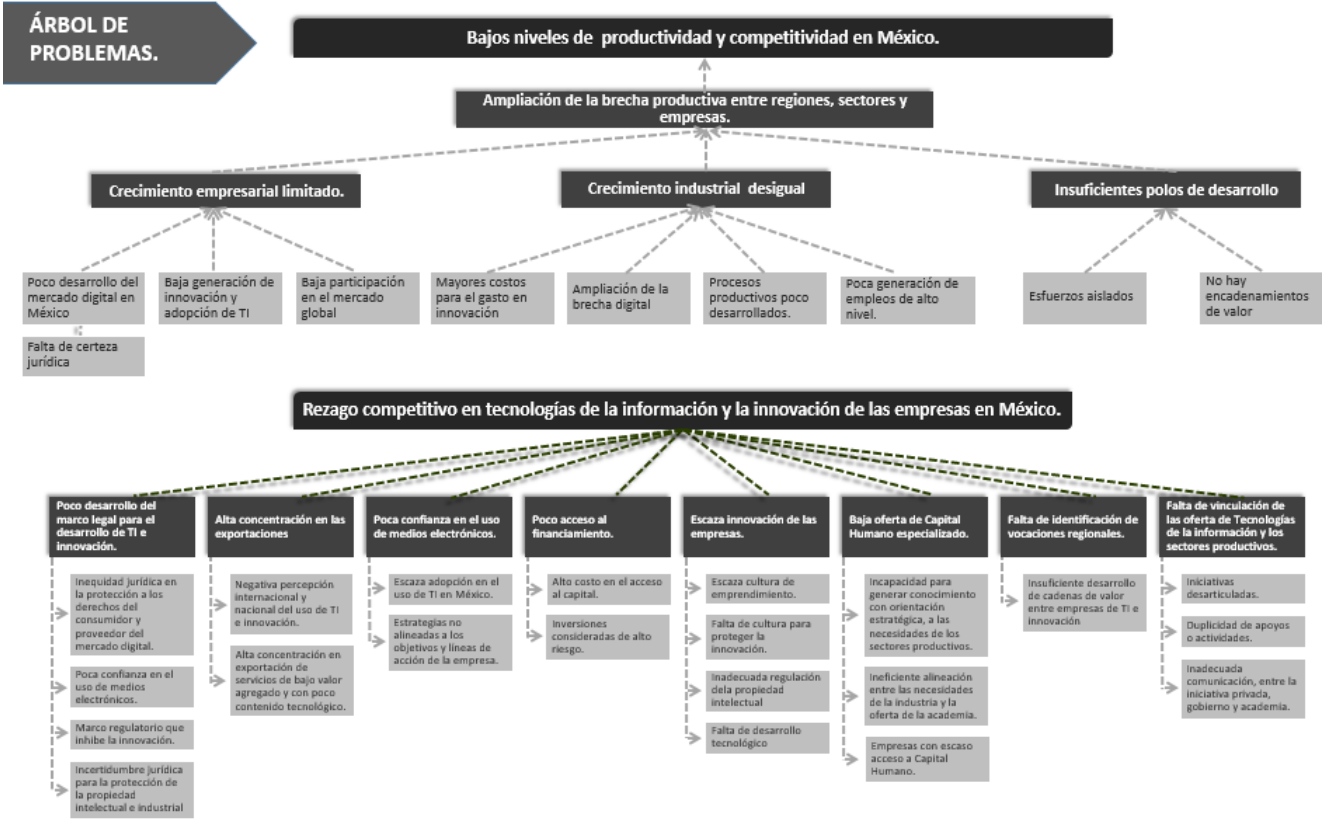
ÁRBOL DE PROBLEMAS.

Bajos niveles de productividad y competitividad en México.

Ampliación de la brecha productiva entre regiones, sectores y empresas.

Crecimiento empresarial limitado.

Crecimiento industrial desigual

Insuficientes polos de desarrollo

Poco desarrollo del mercado digital en México

Falta de certeza jurídica

Baja generación de innovación y adopción de TI

Baja participación en el mercado global

Mayores costos para el gasto en innovación

Ampliación de la brecha digital

Procesos productivos poco desarrollados.

Poca generación de empleos de alto nivel.

Esfuerzos aislados

No hay encadenamientos de valor

Rezago competitivo en tecnologías de la información y la innovación de las empresas en México.

Poco desarrollo del marco legal para el desarrollo de TI e innovación.

Inequidad jurídica en la protección a los derechos del consumidor y proveedor del mercado digital.

Poca confianza en el uso de medios electrónicos.

Marco regulatorio que inhibe la innovación.

Incertidumbre jurídica para la protección de la propiedad intelectual e industrial

Alta concentración en las exportaciones

Negativa percepción internacional y nacional del uso de TI e innovación.

Alta concentración en exportación de servicios de bajo valor agregado y con poco contenido tecnológico.

Poca confianza en el uso de medios electrónicos.

Escaza adopción en el uso de TI en México.

Estrategias no alineadas a los objetivos y líneas de acción de la empresa.

Poco acceso al financiamiento.

Alto costo en el acceso al capital.

Inversiones consideradas de alto riesgo.

Escaza innovación de las empresas.

Escaza cultura de emprendimiento.

Falta de cultura para proteger la innovación.

Inadecuada regulación dela propiedad intelectual

Falta de desarrollo tecnológico

Baja oferta de Capital Humano especializado.

Incapacidad para generar conocimiento con orientación estratégica, a las necesidades de los sectores productivos.

Ineficiente alineación entre las necesidades de la industria y la oferta de la academia.

Empresas con escaso acceso a Capital Humano.

Falta de identificación de vocaciones regionales.

Insuficiente desarrollo de cadenas de valor entre empresas de TI e innovación

Falta de vinculación de las oferta de Tecnologías de la información y los sectores productivos.

Iniciativas desarticuladas.

Duplicidad de apoyos o actividades.

Inadecuada comunicación, entre la iniciativa privada, gobierno y academia.